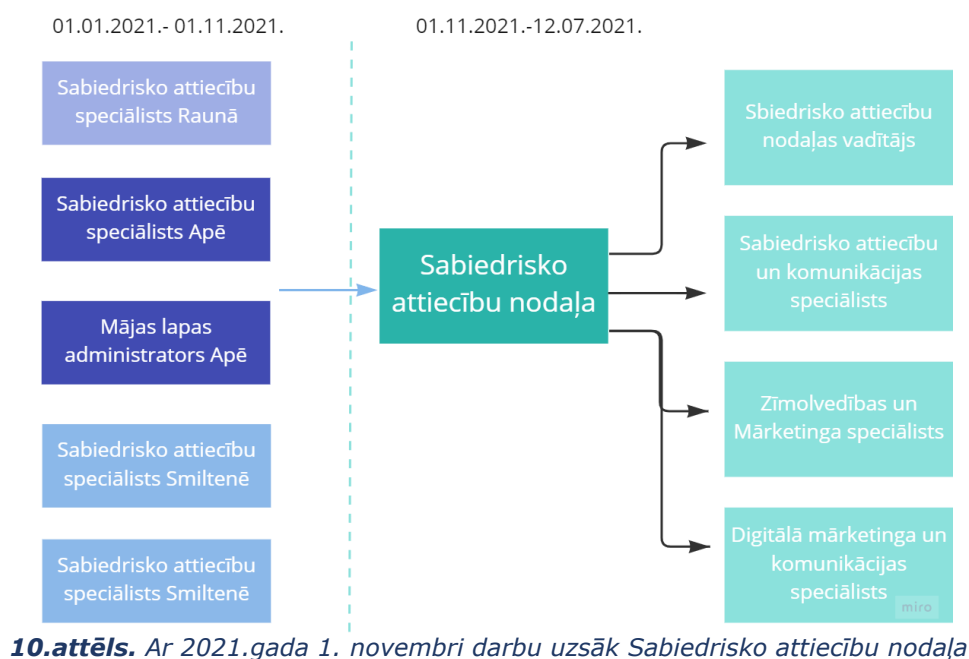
01.01.2021.- 01.11.2021.

01.11.2021.-12.07.2021.

Sabiedrisko attiecību speciālists Raunā

Sabiedrisko attiecību speciālists Apē

Mājas lapas administrators Apē

Sabiedrisko attiecību speciālists Smiltenē

Sabiedrisko attiecību speciālists Smiltenē

Sabiedrisko attiecību nodaļa

Sbiedrisko attiecību nodaļas vadītājs

Sabiedrisko attiecību un komunikācijas speciālists

Zīmolvedības un Mārketinga speciālists

Digitālā mārketinga un komunikācijas speciālists

miro

10.attēls. Ar 2021.gada 1. novembri darbu uzsāk Sabiedrisko attiecību nodaļa